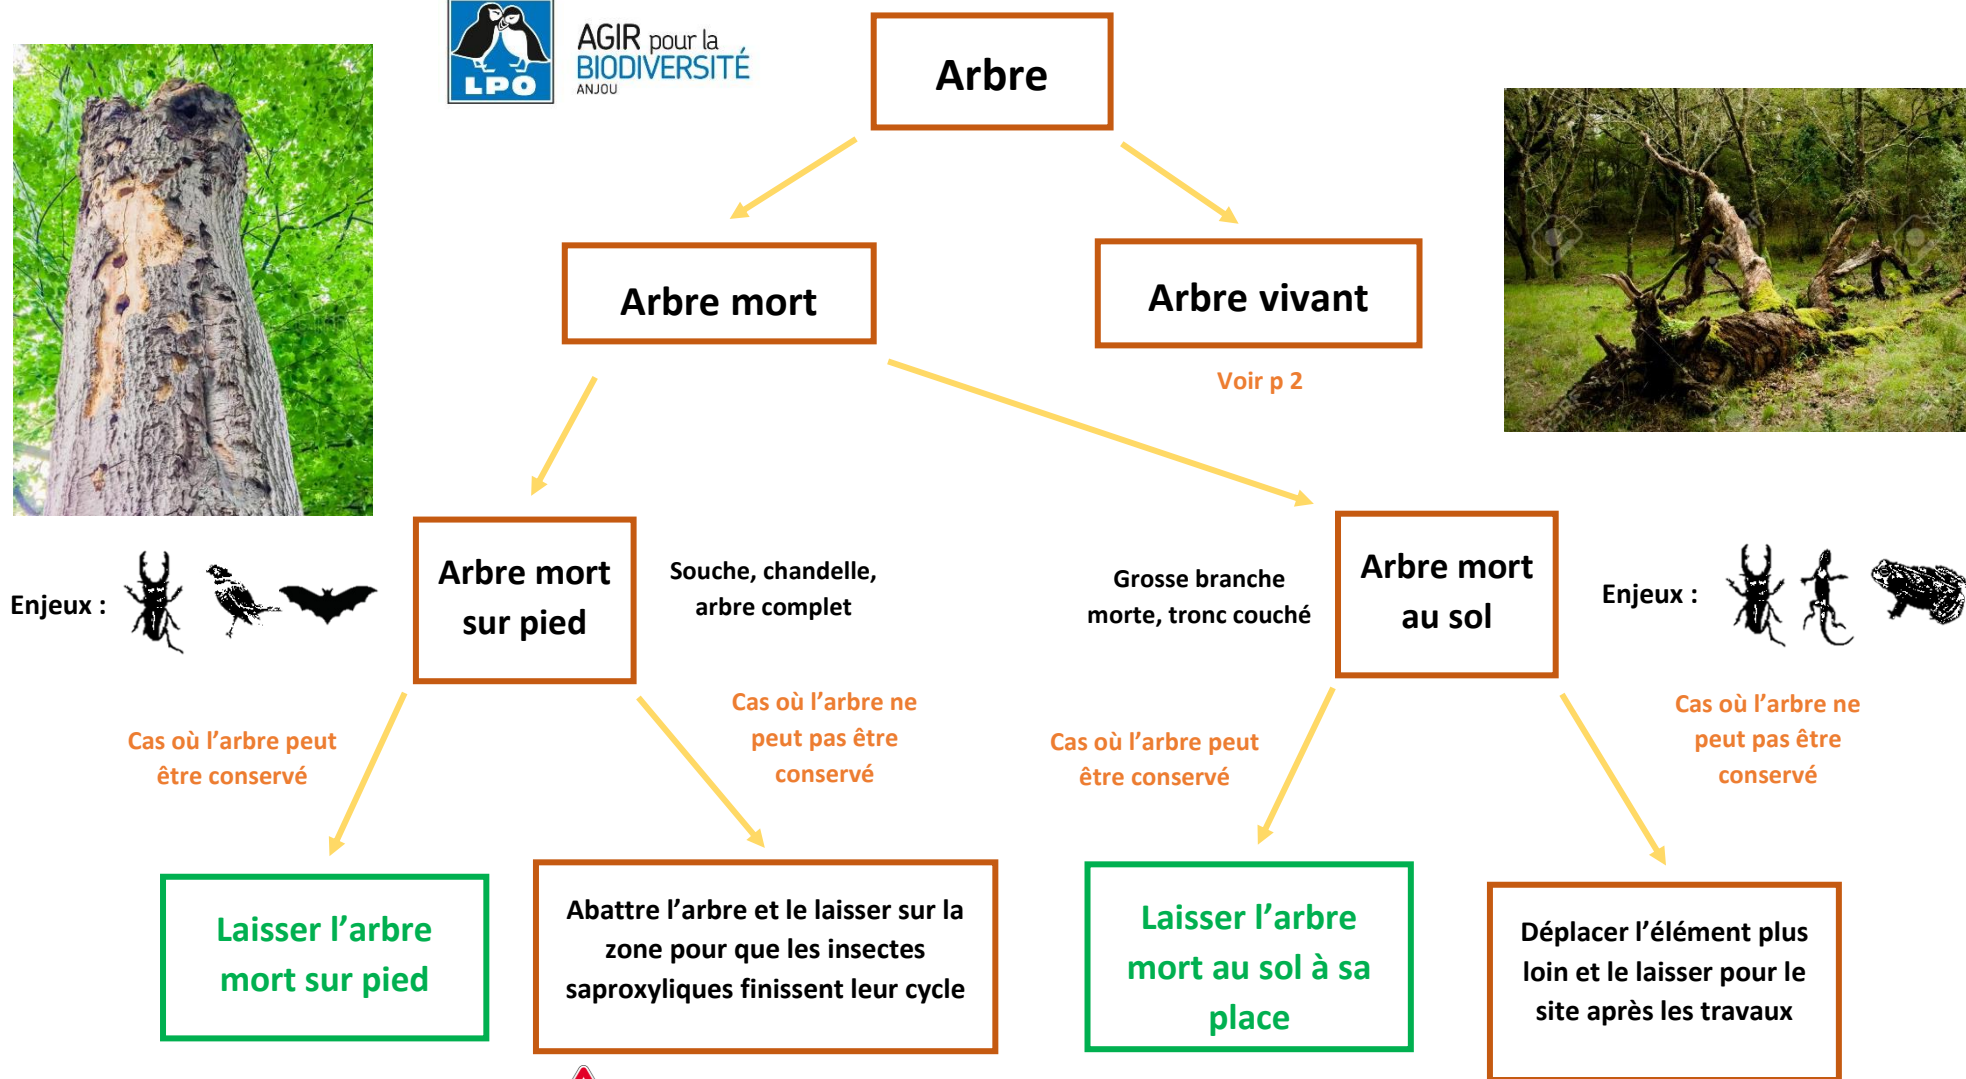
LPO

AGIR pour la BIODIVERSITÉ ANJOU

Arbre

Arbre mort

Arbre vivant

Voir p 2

Enjeux :

Arbre mort sur pied

Souche, chandelle, arbre complet

Grosse branche morte, tronc couché

Arbre mort au sol

Enjeux :

Cas où l'arbre peut être conservé

Cas où l'arbre ne peut pas être conservé

Cas où l'arbre peut être conservé

Cas où l'arbre ne peut pas être conservé

Laisser l'arbre mort sur pied

Abattre l'arbre et le laisser sur la zone pour que les insectes saproxyliques finissent leur cycle

Laisser l'arbre mort au sol à sa place

Déplacer l'élément plus loin et le laisser pour le site après les travaux